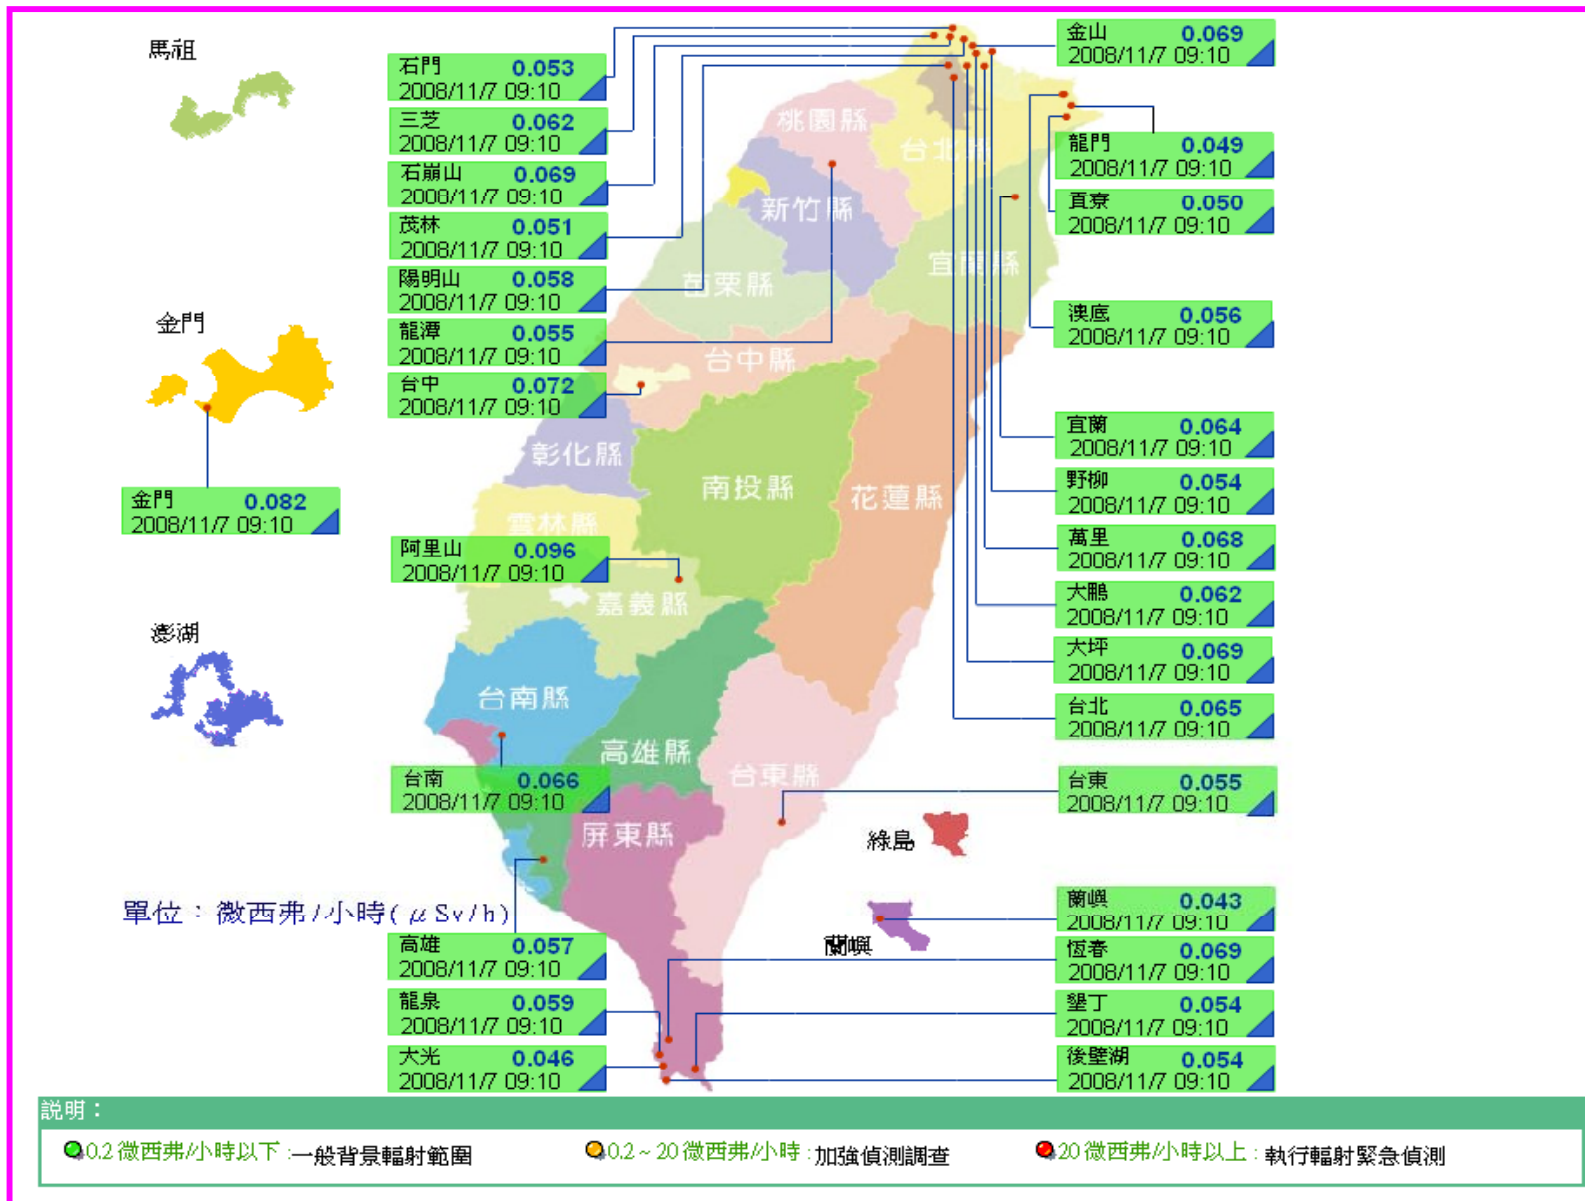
馬祖

金門

澎湖

石門 0.053
2008/11/7 09:10

三芝 0.062
2008/11/7 09:10

石崩山 0.069
2008/11/7 09:10

茂林 0.051
2008/11/7 09:10

陽明山 0.058
2008/11/7 09:10

龍潭 0.055
2008/11/7 09:10

台中 0.072
2008/11/7 09:10

金門 0.082
2008/11/7 09:10

阿里山 0.096
2008/11/7 09:10

台南 0.066
2008/11/7 09:10

單位：微西弗/小時(μSv/h)

高雄 0.057
2008/11/7 09:10

龍泉 0.059
2008/11/7 09:10

大光 0.046
2008/11/7 09:10

桃園縣
台北縣
新竹縣
苗栗縣
宜蘭縣
台中縣
彰化縣
南投縣
花蓮縣
雲林縣
嘉義縣
台南縣
高雄縣
台東縣
屏東縣
綠島
蘭嶼

金山 0.069
2008/11/7 09:10

龍門 0.049
2008/11/7 09:10

貢寮 0.050
2008/11/7 09:10

澳底 0.056
2008/11/7 09:10

宜蘭 0.064
2008/11/7 09:10

野柳 0.054
2008/11/7 09:10

萬里 0.068
2008/11/7 09:10

大鵬 0.062
2008/11/7 09:10

大坪 0.069
2008/11/7 09:10

台北 0.065
2008/11/7 09:10

台東 0.055
2008/11/7 09:10

蘭嶼 0.043
2008/11/7 09:10

恆春 0.069
2008/11/7 09:10

墾丁 0.054
2008/11/7 09:10

後壁湖 0.054
2008/11/7 09:10

說明：
0.2 微西弗/小時以下：一般背景輻射範圍　0.2～20 微西弗/小時：加強偵測調查　20 微西弗/小時以上：執行輻射緊急偵測